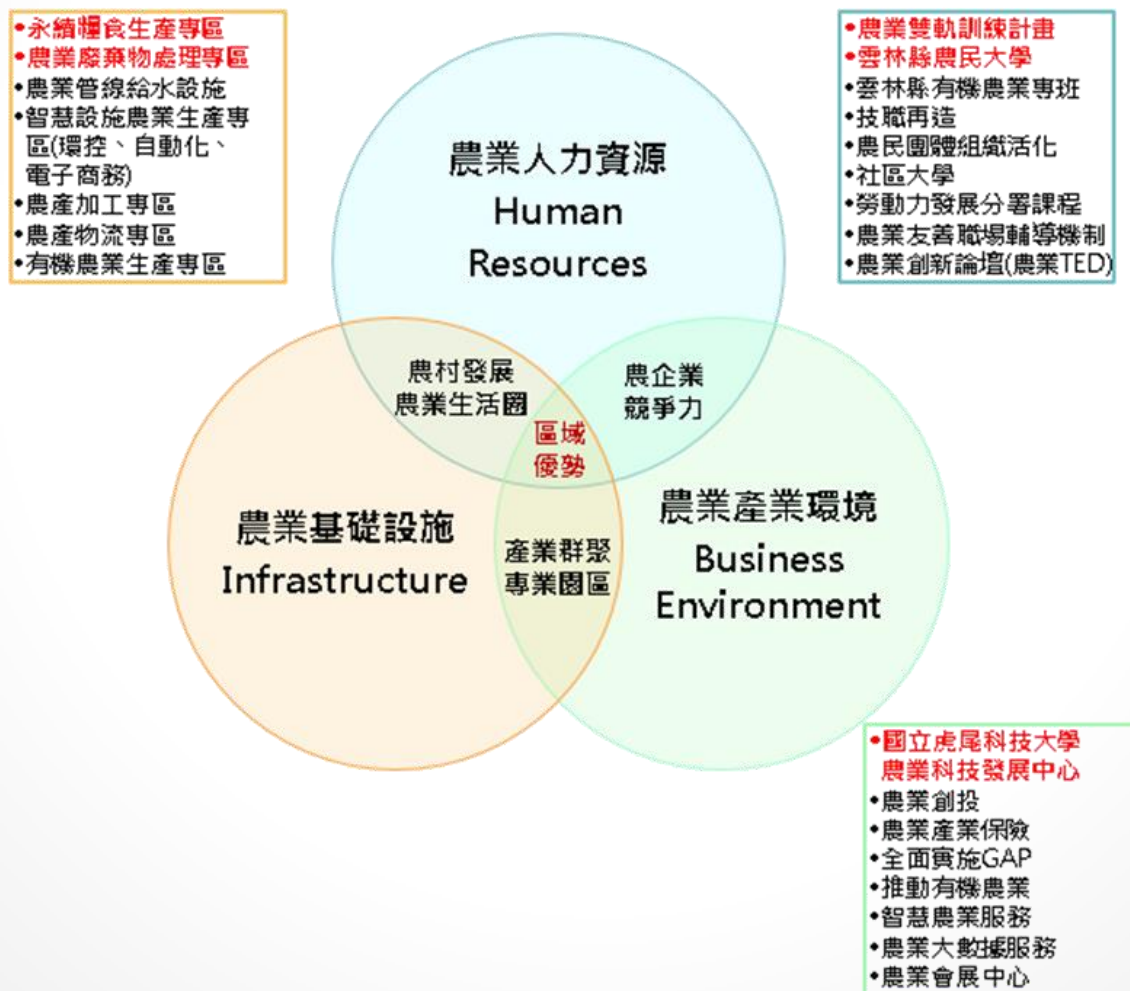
•永續糧食生產專區
•農業廢棄物處理專區
•農業管線給水設施
•智慧設施農業生產專區(環控、自動化、電子商務)
•農產加工專區
•農產物流專區
•有機農業生產專區

•農業雙軌訓練計畫
•雲林縣農民大學
•雲林縣有機農業專班
•技職再造
•農民團體組織活化
•社區大學
•勞動力發展分署課程
•農業友善職場輔導機制
•農業創新論壇(農業TED)

農業人力資源
Human Resources

農村發展
農業生活圈

農企業
競爭力

區域
優勢

農業基礎設施
Infrastructure

產業群聚
專業園區

農業產業環境
Business Environment

•國立虎尾科技大學農業科技發展中心
•農業創投
•農業產業保險
•全面實施GAP
•推動有機農業
•智慧農業服務
•農業大數據服務
•農業會展中心